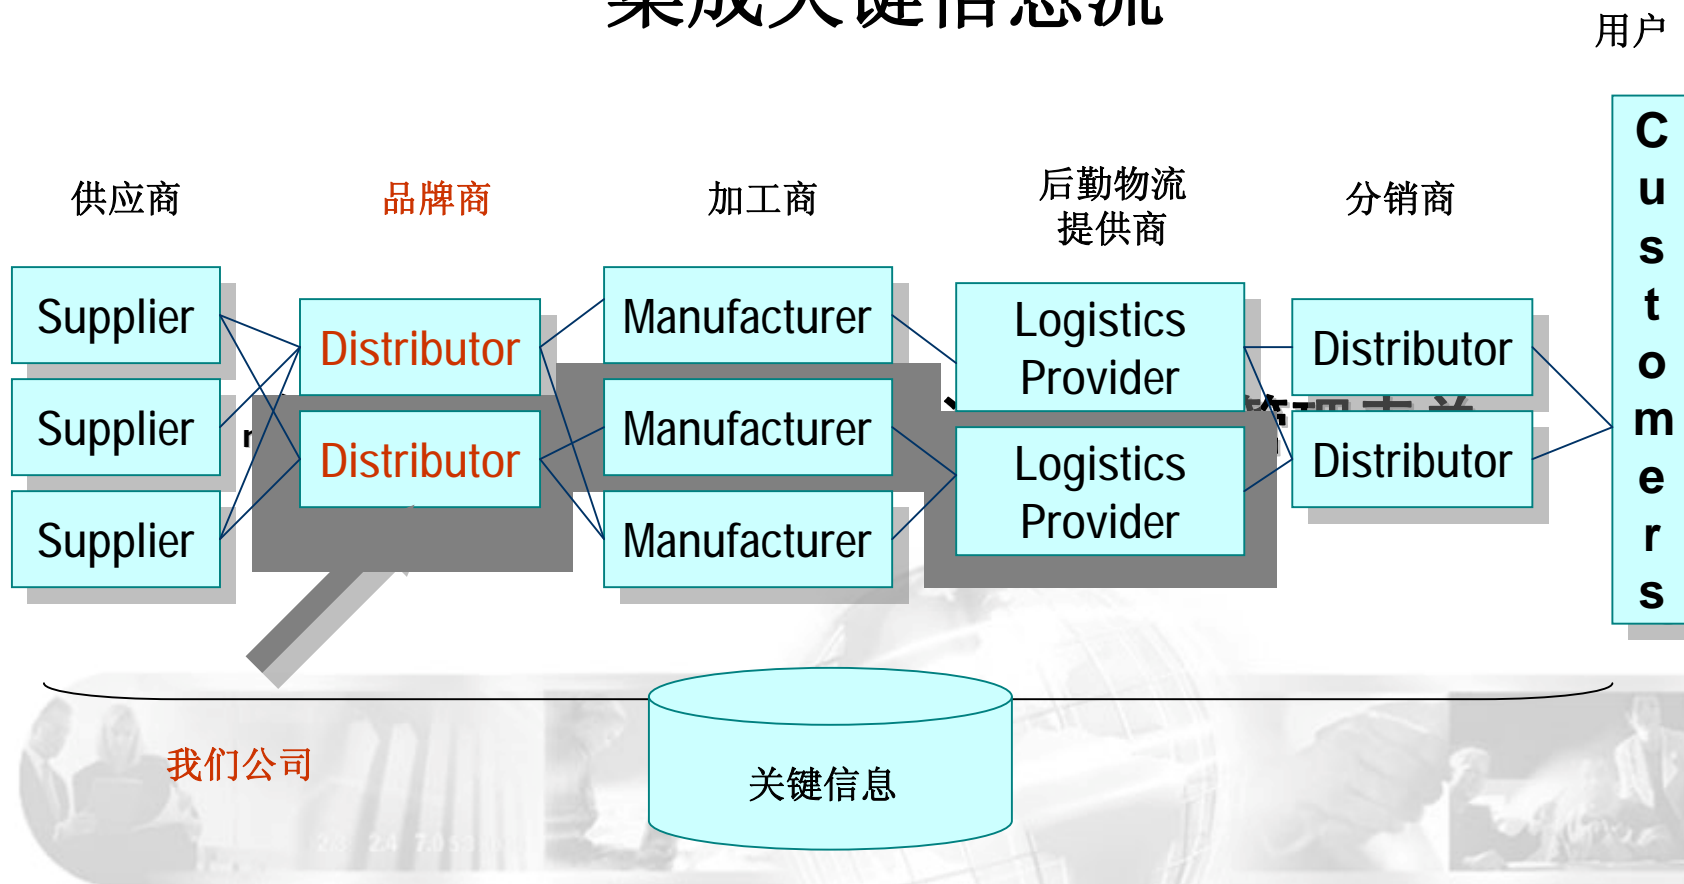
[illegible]

用户

供应商

品牌商

加工商

后勤物流提供商

分销商

Customers

Supplier

Supplier

Supplier

Distributor

Distributor

Manufacturer

Manufacturer

Manufacturer

Logistics Provider

Logistics Provider

Distributor

Distributor

我们公司

关键信息